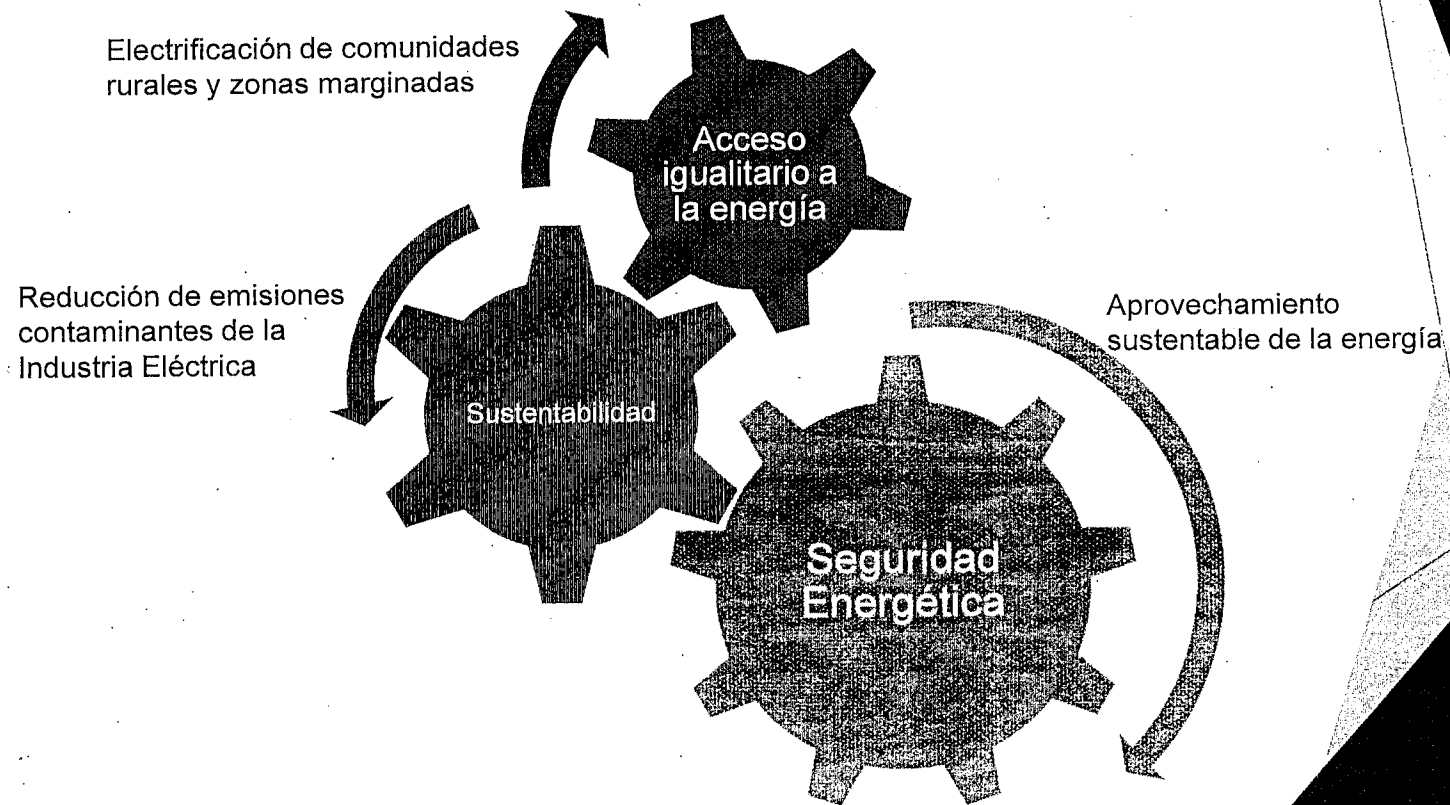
Electrificación de comunidades rurales y zonas marginadas

Acceso igualitario a la energía

Reducción de emisiones contaminantes de la Industria Eléctrica

Sustentabilidad

Aprovechamiento sustentable de la energía

Seguridad Energética